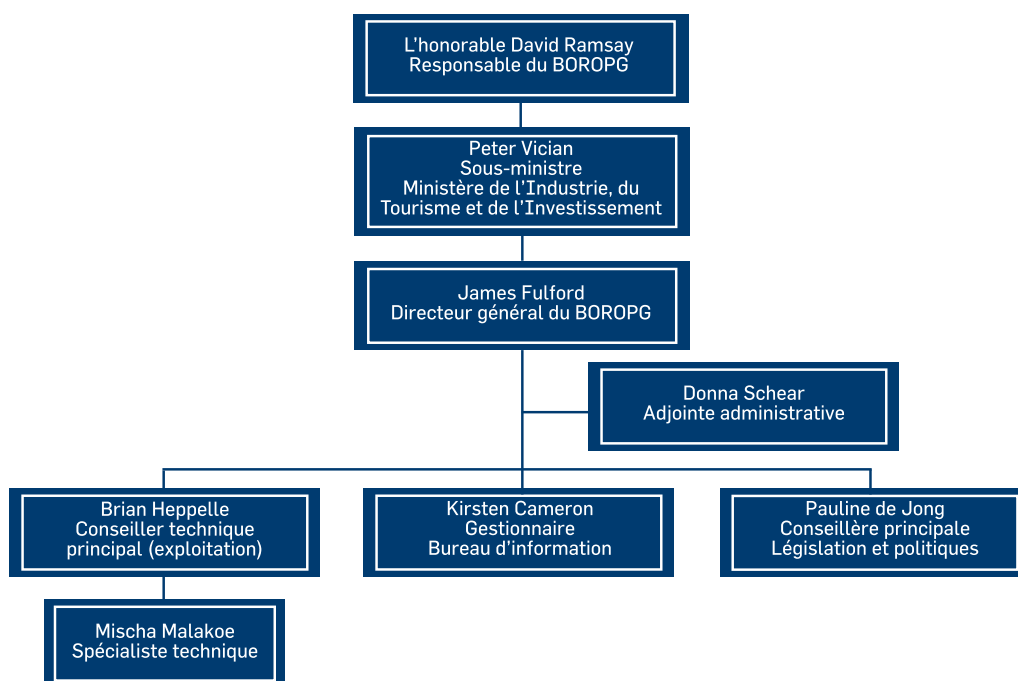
L’honorable David Ramsay
Responsable du BOROPG

Peter Vician
Sous-ministre
Ministère de l’Industrie, du Tourisme et de l’Investissement

James Fulford
Directeur général du BOROPG

Donna Schear
Adjointe administrative

Brian Heppelle
Conseiller technique principal (exploitation)

Kirsten Cameron
Gestionnaire
Bureau d’information

Pauline de Jong
Conseillère principale
Législation et politiques

Mischa Malakoe
Spécialiste technique